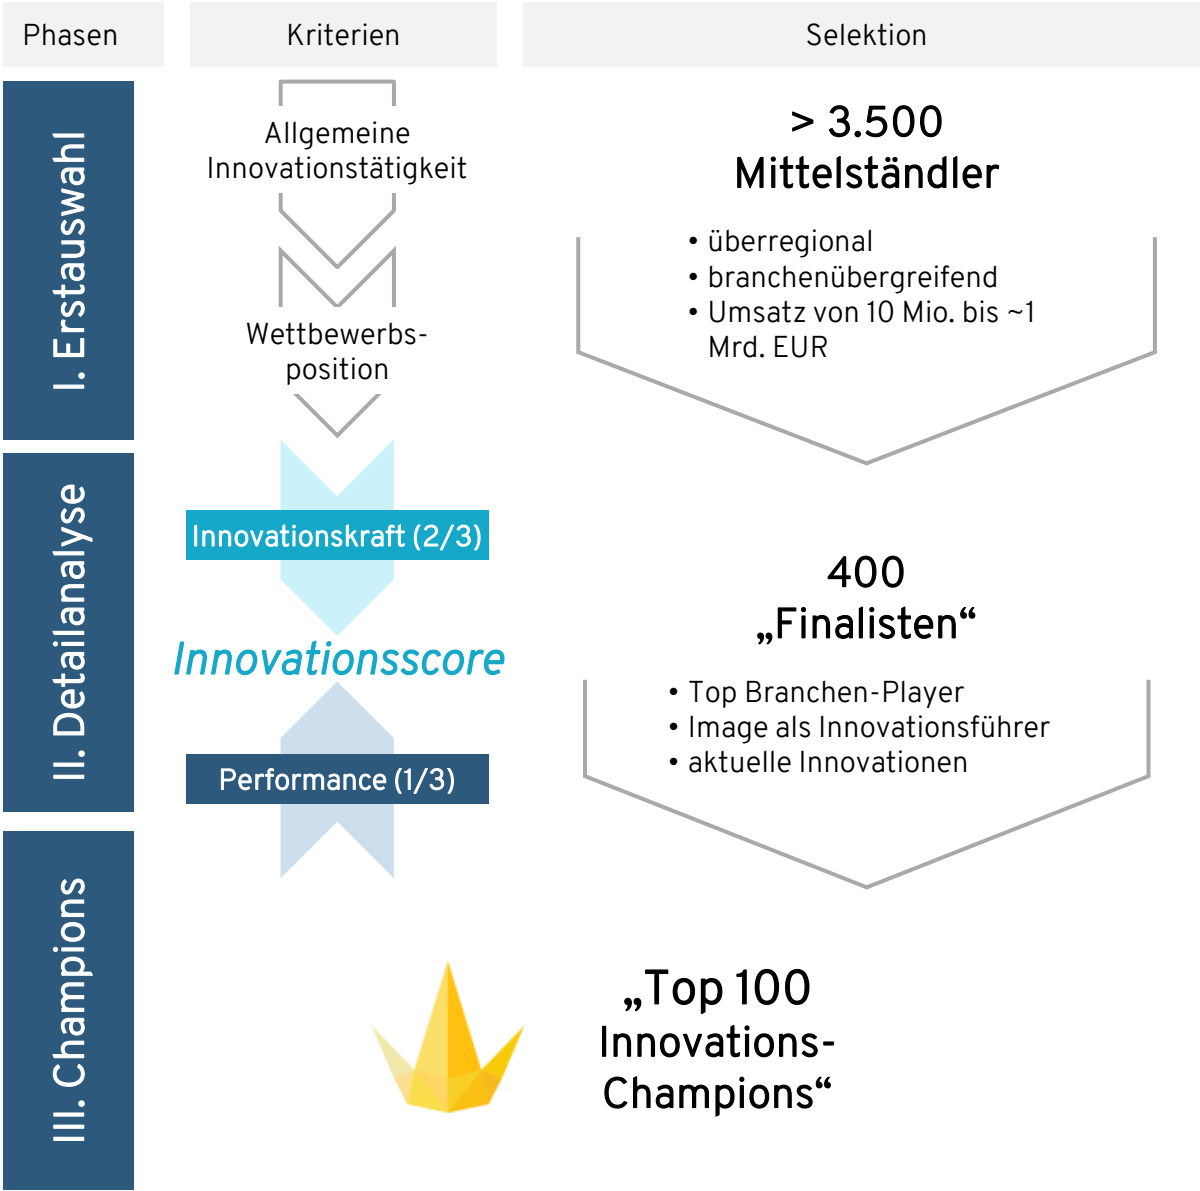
Phasen

Kriterien

Selektion

I. Erstauswahl

Allgemeine Innovationstätigkeit

Wettbewerbs-position

> 3.500 Mittelständler

• überregional
• branchenübergreifend
• Umsatz von 10 Mio. bis ~1 Mrd. EUR

II. Detailanalyse

Innovationskraft (2/3)

Innovationsscore

Performance (1/3)

400 „Finalisten“

• Top Branchen-Player
• Image als Innovationsführer
• aktuelle Innovationen

III. Champions

„Top 100 Innovations-Champions“